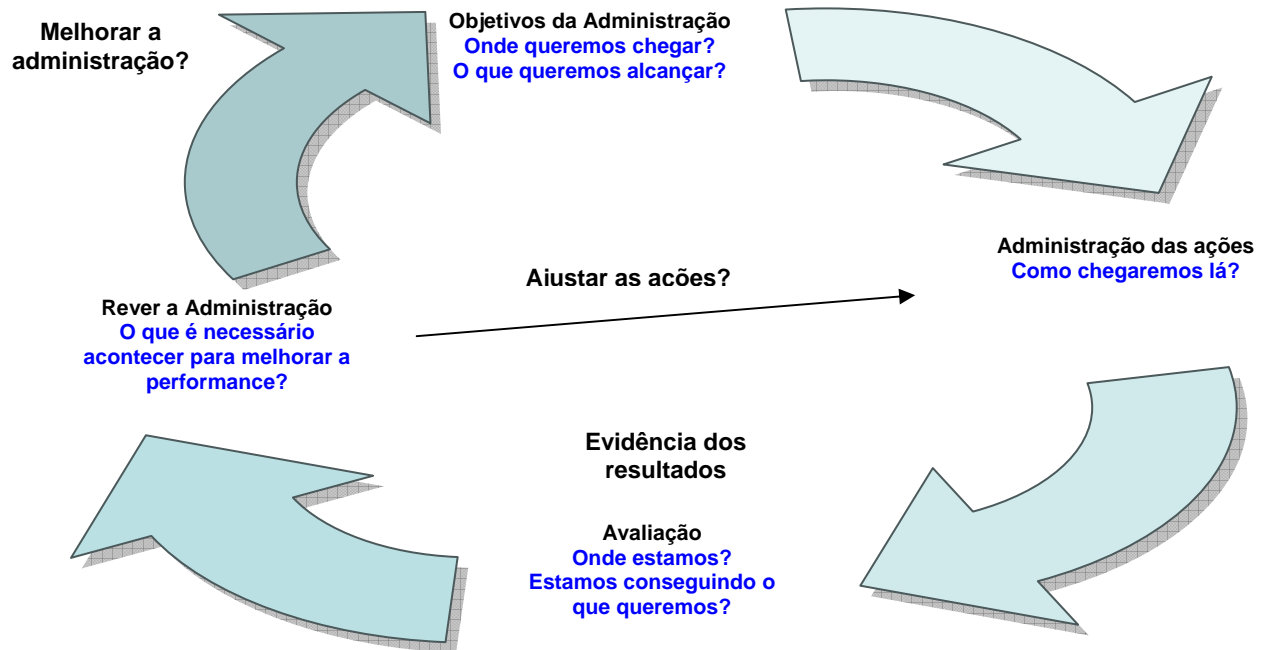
Melhorar a administração?

Objetivos da Administração
Onde queremos chegar?
O que queremos alcançar?

Administração das ações
Como chegaremos lá?

Aiustar as acões?

Rever a Administração
O que é necessário acontecer para melhorar a performance?

Evidência dos resultados

Avaliação
Onde estamos?
Estamos conseguindo o que queremos?